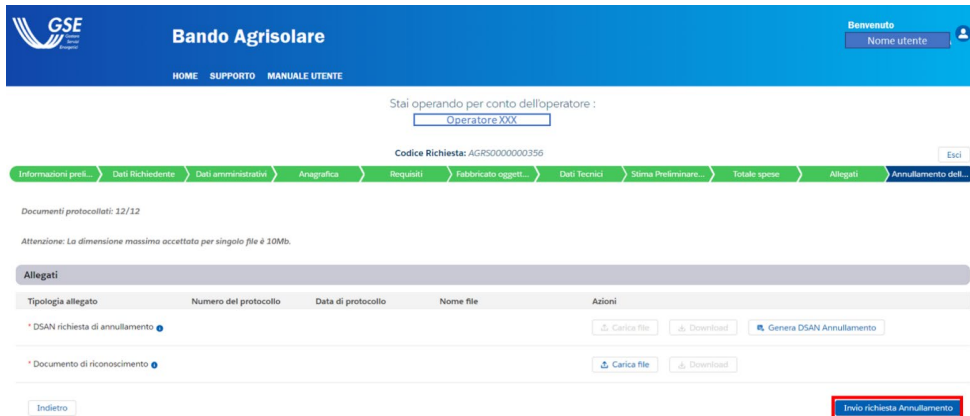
GSE Gestore Servizi Energetici

Bando Agrisolare

HOME SUPPORTO MANUALE UTENTE

Benvenuto
Nome utente

Stai operando per conto dell'operatore :
Operatore XXX

Codice Richiesta: AGRS0000000356

Esci

Informazioni preli... Dati Richiedente Dati amministrativi Anagrafica Requisiti Fabbricato oggett... Dati Tecnici Stima Preliminare... Totale spese Allegati Annullamento dell...

Documenti protocollati: 12/12

Attenzione: La dimensione massima accettata per singolo file è 10Mb.

Allegati

| Tipologia allegato | Numero del protocollo | Data di protocollo | Nome file | Azioni |
|---|---|---|---|---|
| * DSAN richiesta di annullamento | | | | Carica file / Download / Genera DSAN Annullamento |
| * Documento di riconoscimento | | | | Carica file / Download |

Indietro

Invio richiesta Annullamento